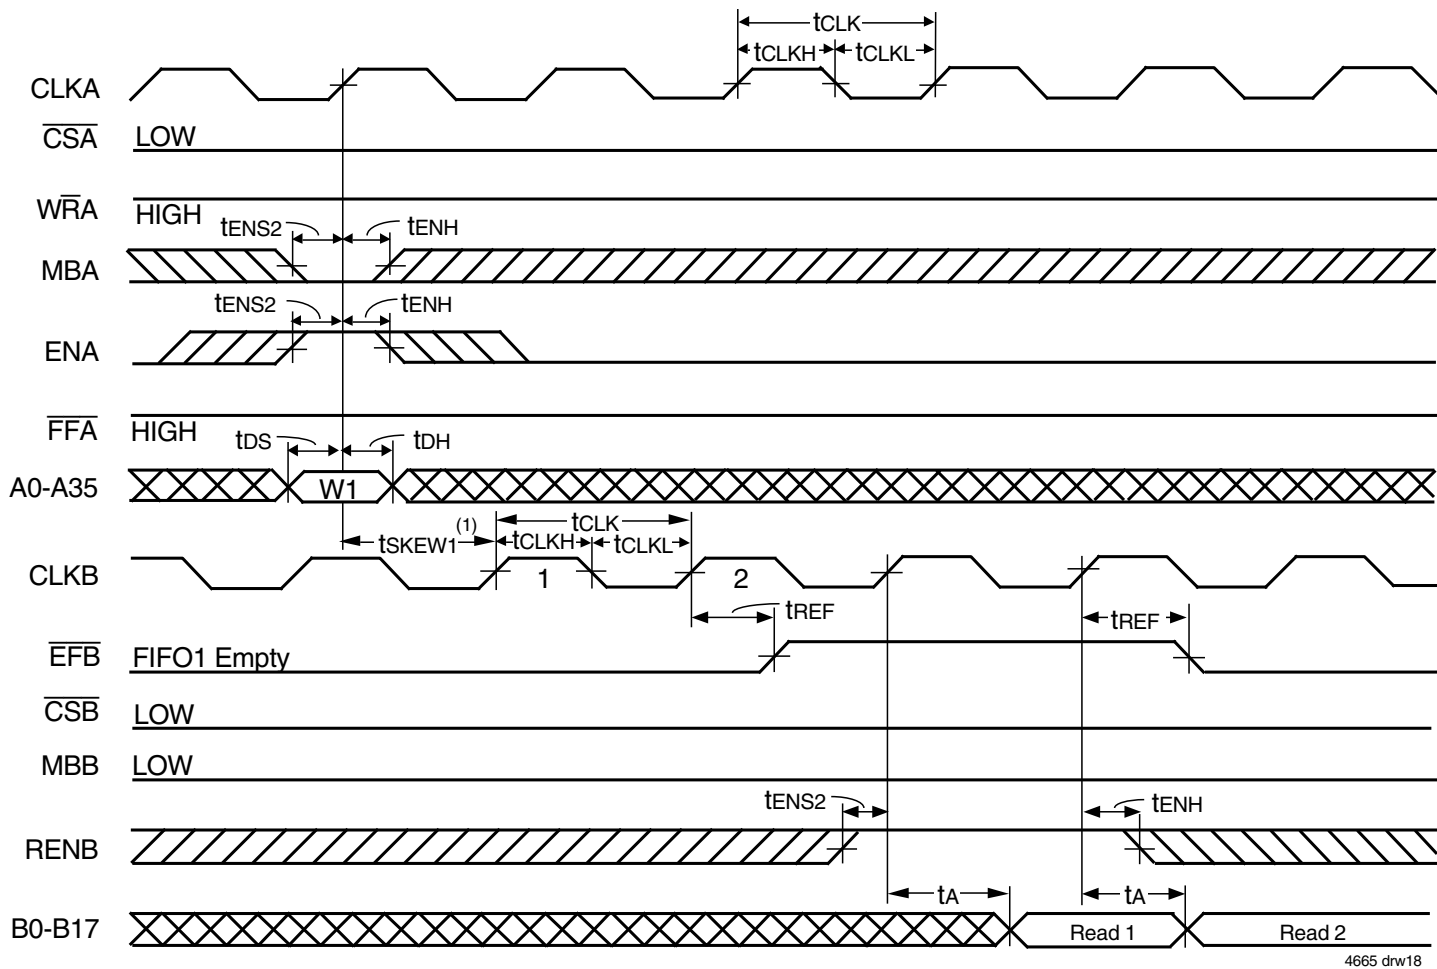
tCLK
tCLKH tCLKL
CLKA
$\overline{CSA}$ LOW
W$\overline{R}$A HIGH
tENS2 tENH
MBA
tENS2 tENH
ENA
$\overline{FFA}$ HIGH
tDS tDH
A0-A35 W1
tCLK
tSKEW1$^{(1)}$ tCLKH tCLKL
CLKB 1 2
tREF tREF
$\overline{EFB}$ FIFO1 Empty
$\overline{CSB}$ LOW
MBB LOW
tENS2 tENH
RENB
tA tA
B0-B17 Read 1 Read 2
4665 drw18